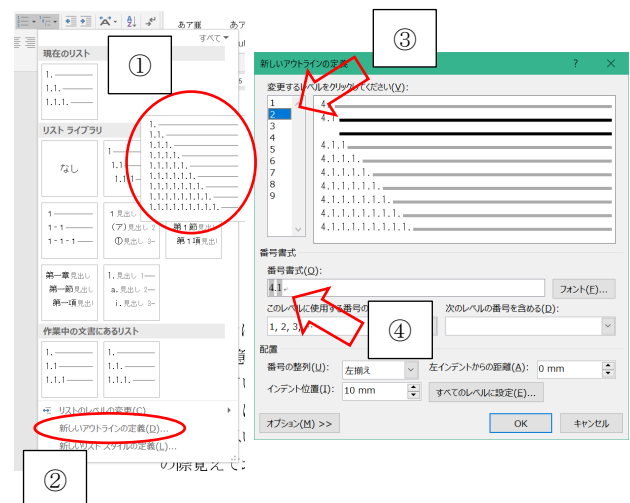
あア亜 あア
すべて ▾
現在のリスト
1. ———
1.1. ———
1.1.1. ———
①
リスト ライブラリ
なし
1. ———
1.1. ———
1.1.1. ———
1.1.1.1. ———
1.1.1.1.1. ———
1.1.1.1.1.1. ———
1.1.1.1.1.1.1. ———
1.1.1.1.1.1.1.1. ———
1.1.1.1.1.1.1.1.1. ———
1 ———
1-1 ———
1-1-1 ———
1 見出し 1
(ア) 見出し 2
① 見出し 3
第1節 見出し
第1項 見出し
第一章 見出し
第一節 見出し
第一項 見出し
1 見出し 1
a. 見出し 2
i. 見出し 3
作業中の文書にあるリスト
1. ———
1.1. ———
1.1.1. ———
1. ———
1.1. ———
1.1.1. ———
リストのレベルの変更(C)
新しいアウトラインの定義(D)...
新しいリスト スタイルの定義(L)...
②
新しいアウトラインの定義
③
?
✕
変更するレベルをクリックしてください(V):
1
2
3
4
5
6
7
8
9
4
4.1
4.1.1
4.1.1.1.
4.1.1.1.1.
4.1.1.1.1.1.
4.1.1.1.1.1.1.
4.1.1.1.1.1.1.1.
4.1.1.1.1.1.1.1.1.
番号書式
番号書式(O):
4.1
フォント(F)...
このレベルに使用する番号の
④
次のレベルの番号を含める(D):
1, 2, 3, ...
配置
番号の整列(U):
左揃え
左インデントからの距離(A):
0 mm
インデント位置(I):
10 mm
すべてのレベルに設定(E)...
オプション(M) >>
OK
キャンセル